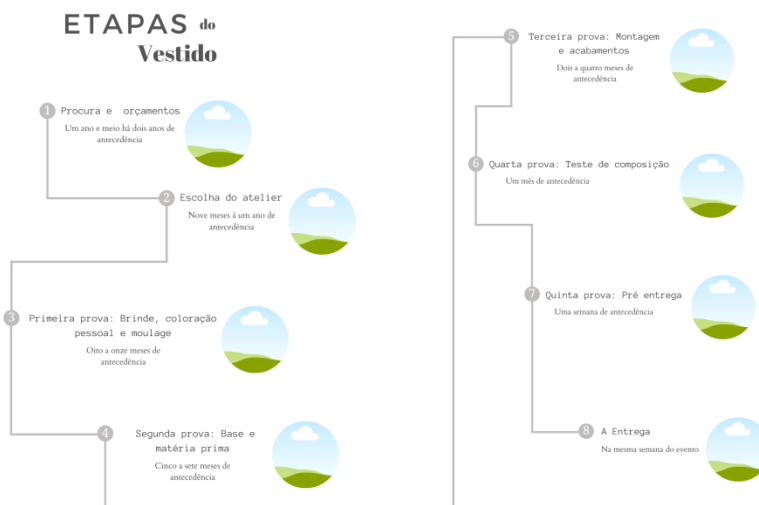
ETAPAS do Vestido

1 Procura e orçamentos
Um ano e meio há dois anos de antecedência

2 Escolha do atelier
Nove meses à um ano de antecedência

3 Primeira prova: Brinde, coloração pessoal e moulage
Oito a onze meses de antecedência

4 Segunda prova: Base e matéria prima
Cinco a sete meses de antecedência

5 Terceira prova: Montagem e acabamentos
Dois a quatro meses de antecedência

6 Quarta prova: Teste de composição
Um mês de antecedência

7 Quinta prova: Pré entrega
Uma semana de antecedência

8 A Entrega
Na mesma semana do evento